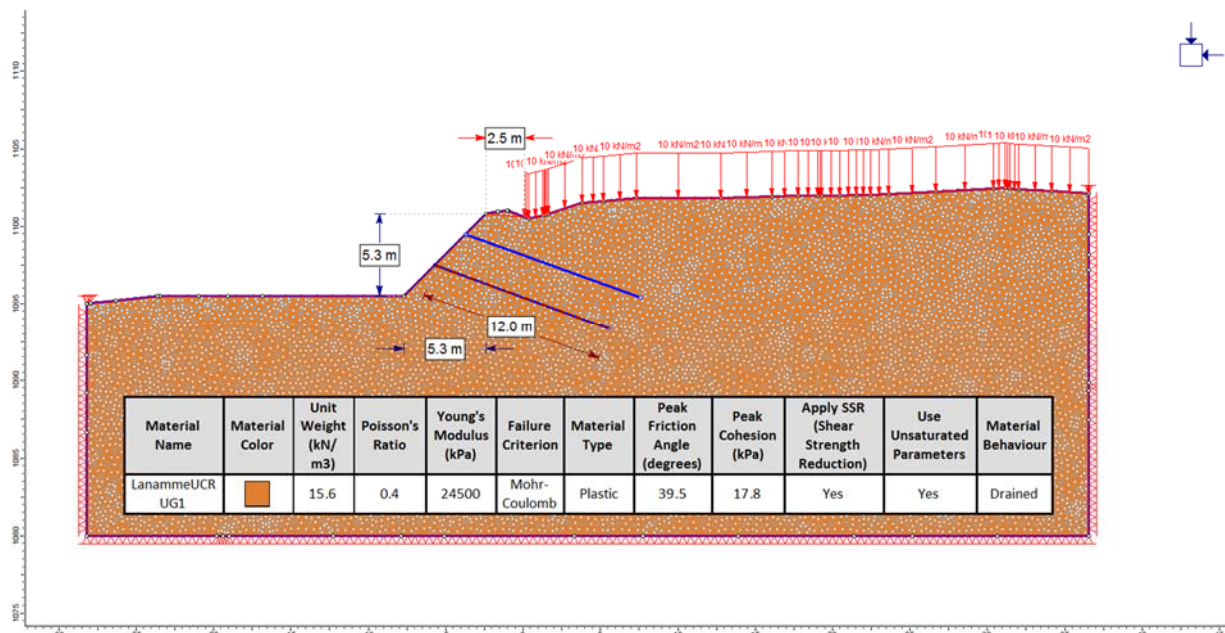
1110
1105
1100
1095
1090
1085
1080
1075

2.5 m

10 10 10 kN/ 10 kN/m 10 kN/m2 10 kN/m2 10 kN 10 kN/m 10 kN 10 10 10 10 10 10 kN/m 10 kN/m2 10 kN/m 10 10 10 10 kN/m 10 kN/m2

5.3 m

12.0 m

5.3 m

| Material Name | Material Color | Unit Weight (kN/m3) | Poisson's Ratio | Young's Modulus (kPa) | Failure Criterion | Material Type | Peak Friction Angle (degrees) | Peak Cohesion (kPa) | Apply SSR (Shear Strength Reduction) | Use Unsaturated Parameters | Material Behaviour |
|---|---|---|---|---|---|---|---|---|---|---|---|
| LanammeUCR UG1 | | 15.6 | 0.4 | 24500 | Mohr-Coulomb | Plastic | 39.5 | 17.8 | Yes | Yes | Drained |